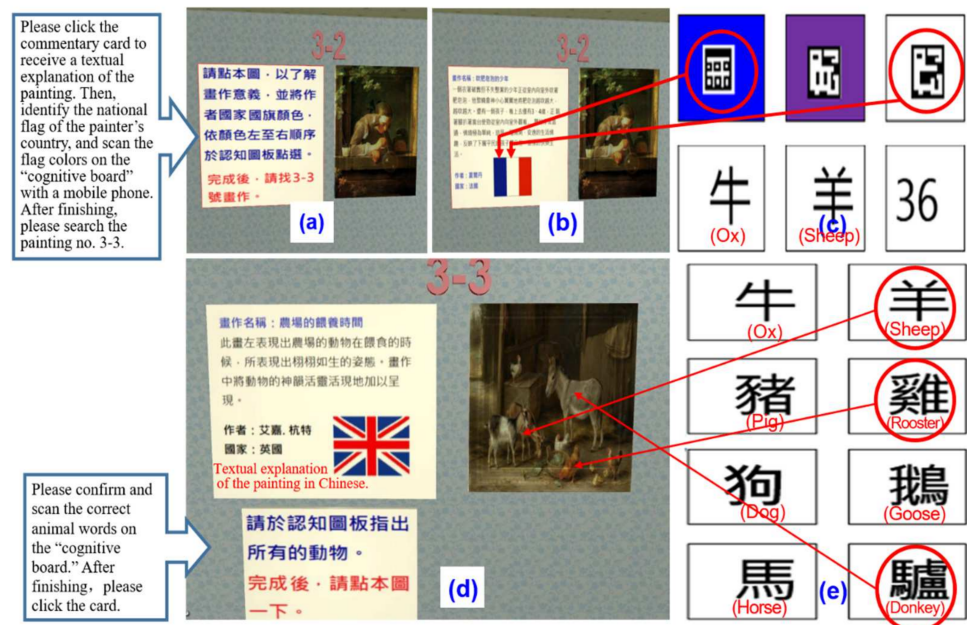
Please click the commentary card to receive a textual explanation of the painting. Then, identify the national flag of the painter's country, and scan the flag colors on the "cognitive board" with a mobile phone. After finishing, please search the painting no. 3-3.

3-2

請點本圖，以了解畫作意義，並將作者國家國旗顏色，依顏色左至右順序於認知圖板點選。

完成後，請找3-3號畫作。

(a)

3-2

畫作名稱：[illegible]

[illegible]

作者：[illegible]

國家：法國

(b)

牛 (Ox)

羊 (Sheep)

(c)

36

3-3

畫作名稱：農場的餵養時間

此畫左表現出農場的動物在餵食的時候，所表現出栩栩如生的姿態。畫作中將動物的神韻活靈活現地加以呈現。

作者：艾薇. 杭特

國家：英國

Textual explanation of the painting in Chinese.

Please confirm and scan the correct animal words on the "cognitive board." After finishing, please click the card.

請於認知圖板指出所有的動物。

完成後，請點本圖一下。

(d)

牛 (Ox)

羊 (Sheep)

豬 (Pig)

雞 (Rooster)

狗 (Dog)

鵝 (Goose)

馬 (Horse)

(e)

驢 (Donkey)